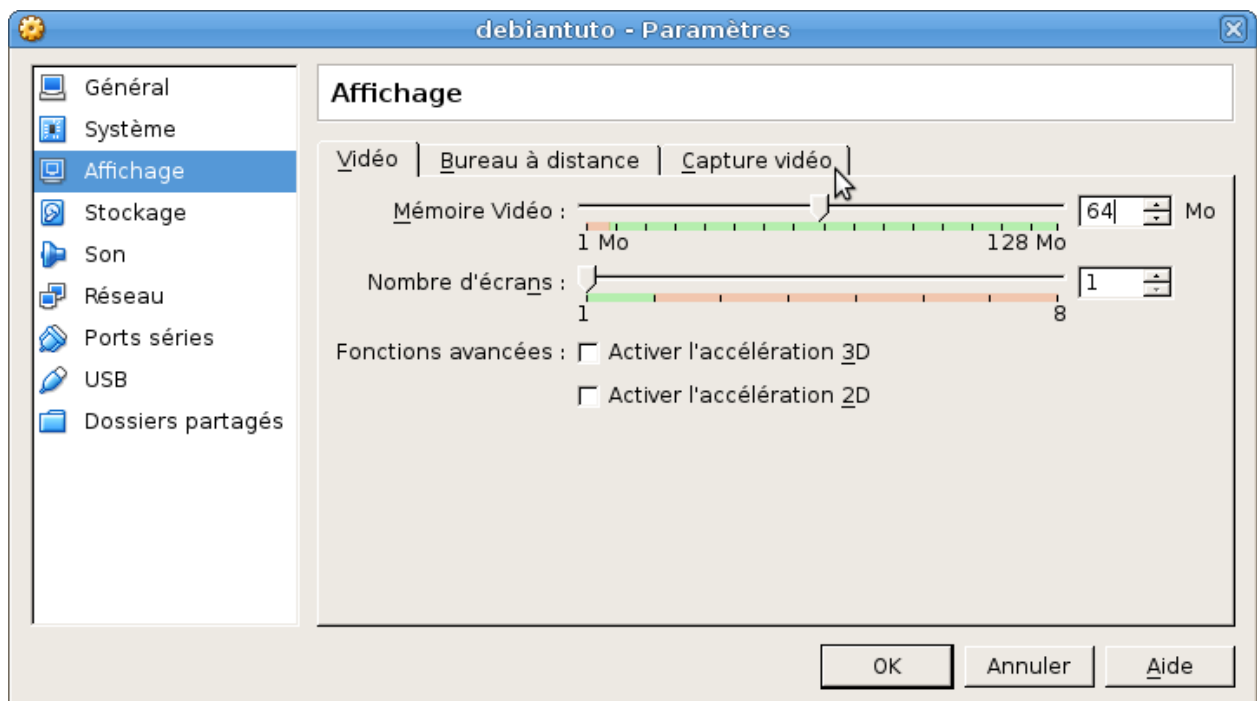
debiantuto - Paramètres

Général
Système
Affichage
Stockage
Son
Réseau
Ports séries
USB
Dossiers partagés

Affichage

Vidéo | Bureau à distance | Capture vidéo

Mémoire Vidéo : 64 Mo
1 Mo 128 Mo

Nombre d'écrans : 1
1 8

Fonctions avancées : Activer l'accélération 3D
Activer l'accélération 2D

OK Annuler Aide